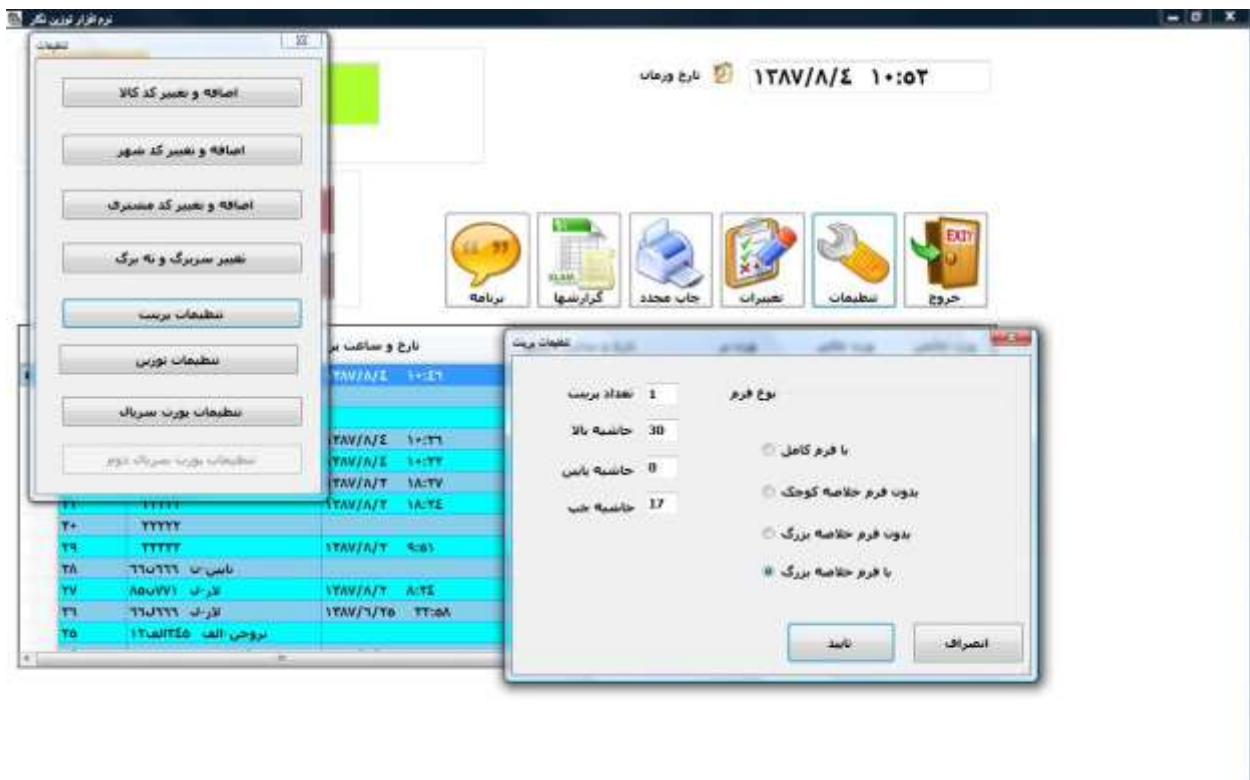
نرم افزار توزین نگار

تنظیمات

اضافه و تغییر کد کالا

اضافه و تغییر کد شهر

اضافه و تغییر کد مشتری

تغییر سربرگ و ته برگ

تنظیمات پرینت

تنظیمات توزین

تنظیمات پورت سریال

تنظیمات پورت سریال دوم

تاریخ و زمان ۱۳۸۷/۸/۴ ۱۰:۵۳

برنامه
گزارشها
چاپ مجدد
تغییرات
تنظیمات
خروج

EXIT

تاریخ و ساعت

| | | |
|---|---|---|
| | | ۱۳۸۷/۸/۴ ۱۰:۴۱ |
| | | ۱۳۸۷/۸/۴ ۱۰:۳۱ |
| | | ۱۳۸۷/۸/۴ ۱۰:۲۲ |
| | | ۱۳۸۷/۸/۲ ۱۸:۲۷ |
| | ۲۲۲۲۲ | ۱۳۸۷/۸/۲ ۱۸:۲۴ |
| ۳۰ | ۲۲۲۲۲ | |
| ۲۹ | ۲۲۲۲۲ | ۱۳۸۷/۸/۲ ۹:۵۱ |
| ۲۸ | ۲۶ب۲۶۲ تاس-ب | |
| ۲۷ | ۸۵ب۷۷۱ لار-ب | ۱۳۸۷/۸/۲ ۸:۲۴ |
| ۲۶ | ۲۶ب۲۶۲ لار-ب | ۱۳۸۷/۶/۲۵ ۲۳:۵۸ |
| ۲۵ | ۱۲الف۳۴۵ بروجن الف | |

تنظیمات پرینت

نوع فرم

۱ تعداد پرینت
30 حاشیه بالا
0 حاشیه پائین
17 حاشیه چپ

با فرم کامل
بدون فرم خلاصه کوچک
بدون فرم خلاصه بزرگ
با فرم خلاصه بزرگ

تائید
انصراف